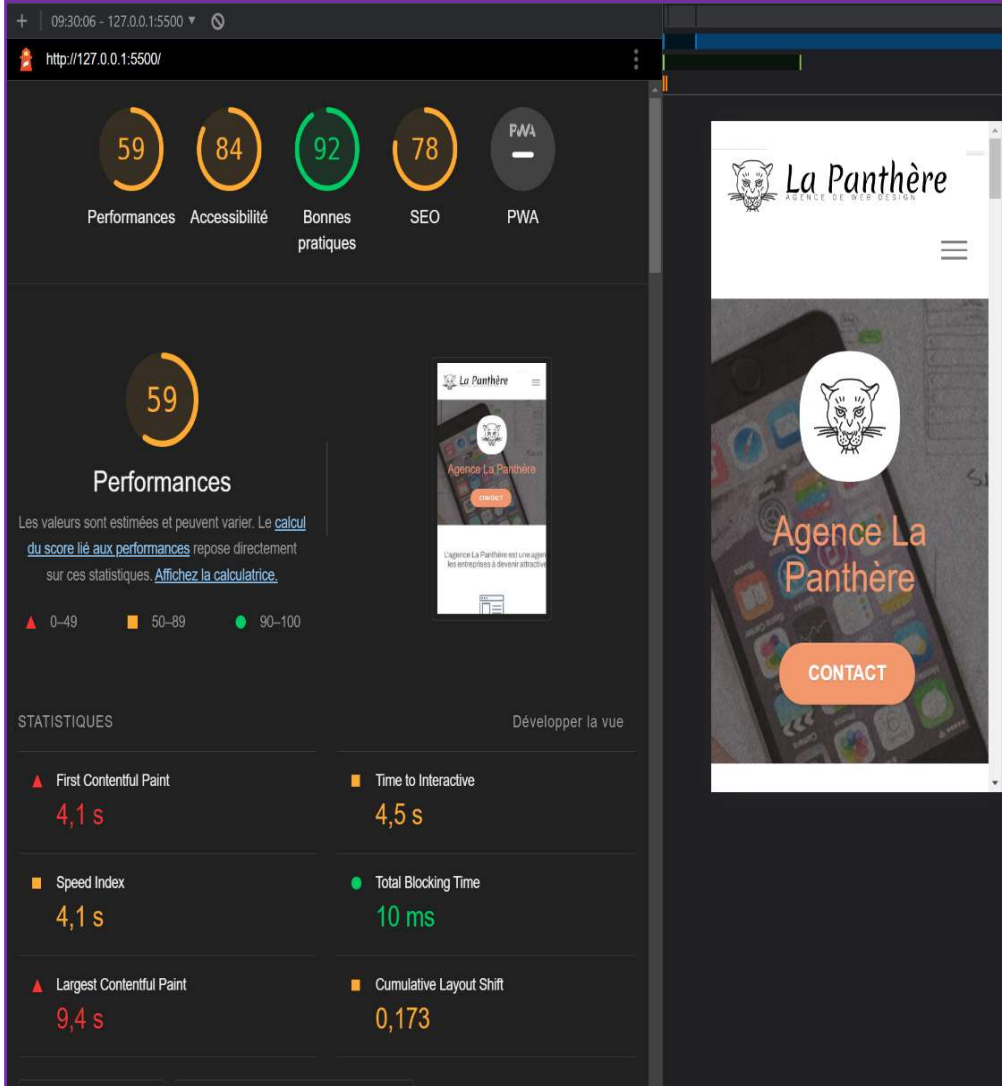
+ 09:30:06 - 127.0.0.1:5500 ▼

http://127.0.0.1:5500/

59 Performances
84 Accessibilité
92 Bonnes pratiques
78 SEO
PWA PWA

59

Performances

Les valeurs sont estimées et peuvent varier. Le calcul du score lié aux performances repose directement sur ces statistiques. Affichez la calculatrice.

0–49 50–89 90–100

La Panthère

Agence La Panthère

CONTACT

L'agence La Panthère est une agen les entreprises à devenir attractive

STATISTIQUES

Développer la vue

First Contentful Paint
4,1 s

Time to Interactive
4,5 s

Speed Index
4,1 s

Total Blocking Time
10 ms

Largest Contentful Paint
9,4 s

Cumulative Layout Shift
0,173

La Panthère
AGENCE DE WEB DESIGN

Agence La Panthère

CONTACT